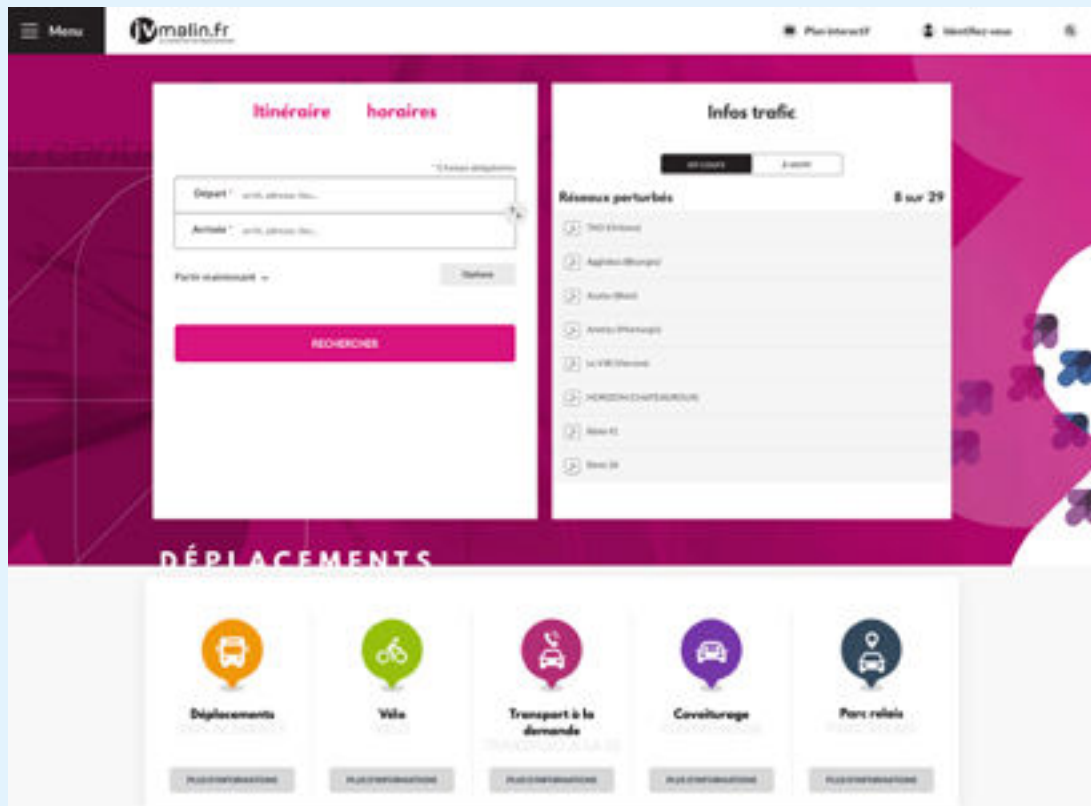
Menu

jvmalin.fr

Plan interactif

Identifiez-vous

Itinéraire

horaires

* Champs obligatoires

Départ * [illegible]

Arrivée * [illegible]

Partir maintenant

Options

RECHERCHER

Infos trafic

EN COURS

À VENIR

Réseaux perturbés

8 sur 29

TAO (Orléans)

Agglobus (Bourges)

Azalys (Blois)

Ametis (Montargis)

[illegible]

HORIZON CHATEAUROUX

Rémi 41

Rémi 28

DÉPLACEMENTS

Déplacements

Vélo

Transport à la demande

Covoiturage

Parc relais

PLUS D'INFORMATIONS

PLUS D'INFORMATIONS

PLUS D'INFORMATIONS

PLUS D'INFORMATIONS

PLUS D'INFORMATIONS